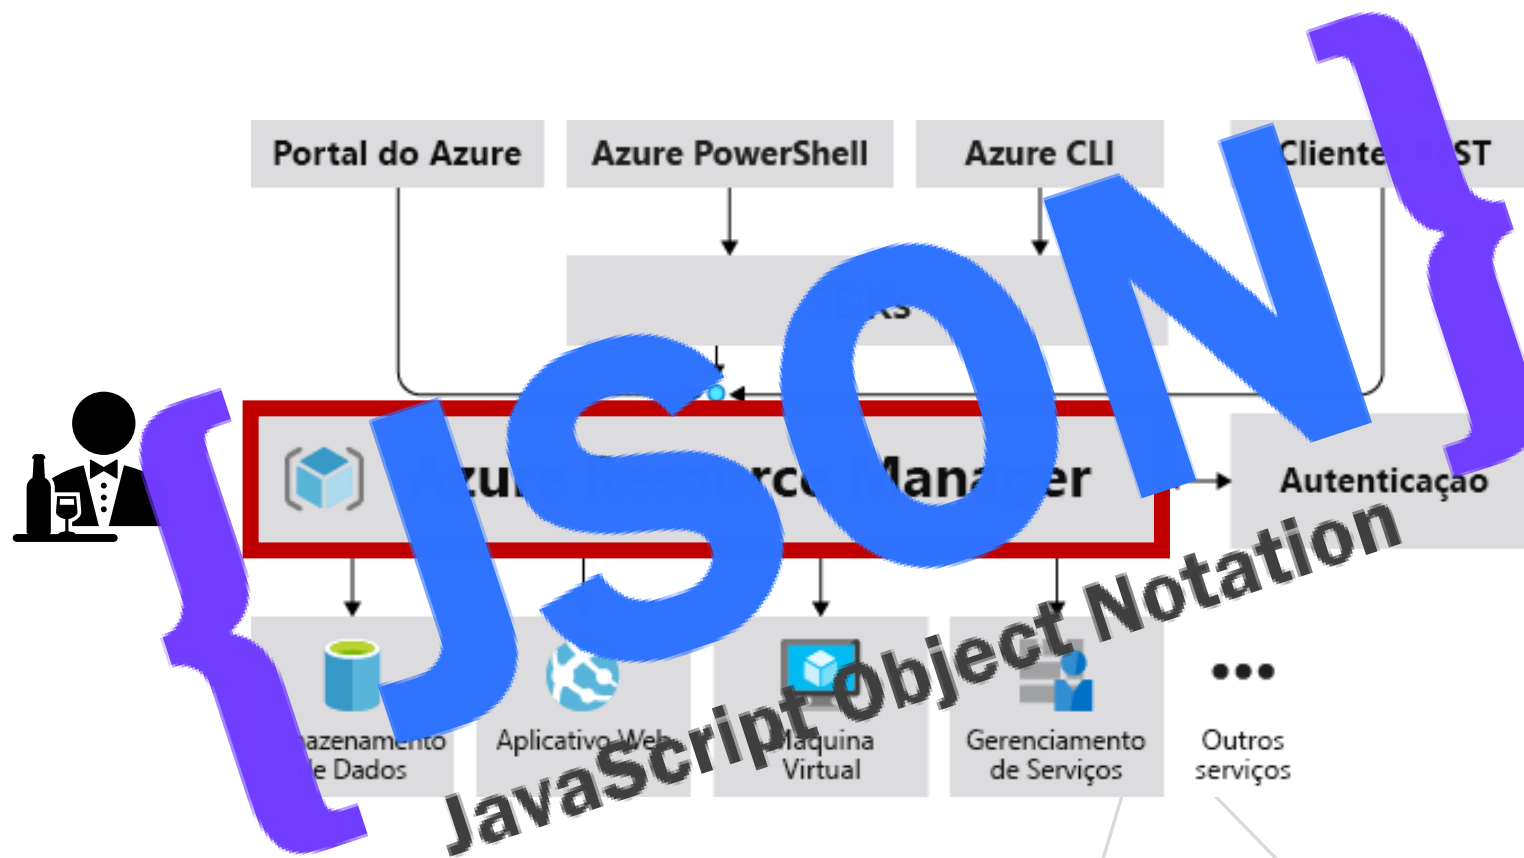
Portal do Azure

Azure PowerShell

Azure CLI

Cliente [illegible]ST

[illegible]

{JSON}

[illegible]zu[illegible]e Resourc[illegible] Mana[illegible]er

Autenticação

JavaScript Object Notation

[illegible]azenamento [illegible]e Dados

Aplicativo Web

Máquina Virtual

Gerenciamento de Serviços

Outros serviços